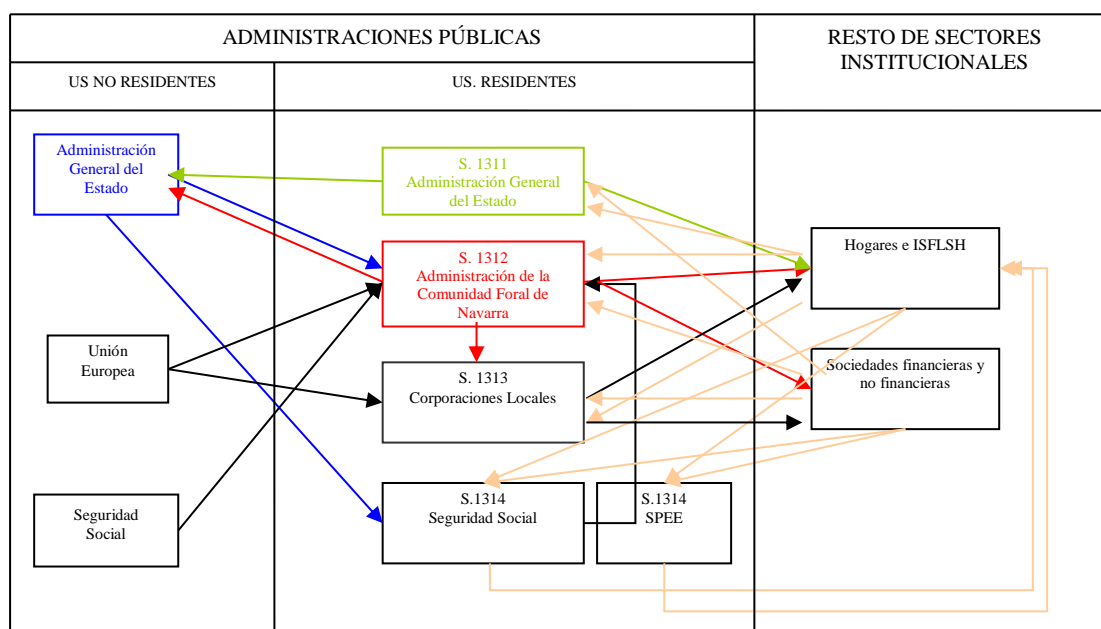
ADMINISTRACIONES PÚBLICAS

RESTO DE SECTORES INSTITUCIONALES

US NO RESIDENTES

US. RESIDENTES

Administración General del Estado

S. 1311
Administración General del Estado

S. 1312
Administración de la Comunidad Foral de Navarra

Hogares e ISFLSH

Unión Europea

S. 1313
Corporaciones Locales

Sociedades financieras y no financieras

Seguridad Social

S.1314
Seguridad Social

S.1314
SPEE